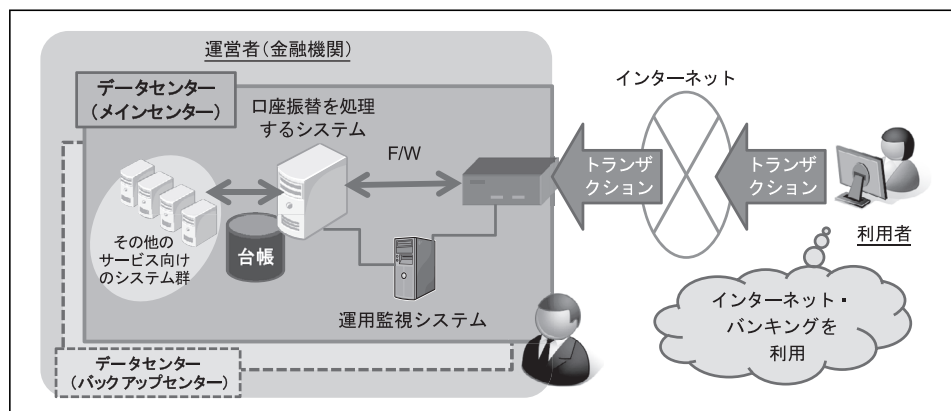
運営者（金融機関）

データセンター
（メインセンター）

口座振替を処理するシステム

F/W

インターネット

トランザクション

トランザクション

その他のサービス向けのシステム群

台帳

運用監視システム

利用者

インターネット・バンキングを利用

データセンター
（バックアップセンター）